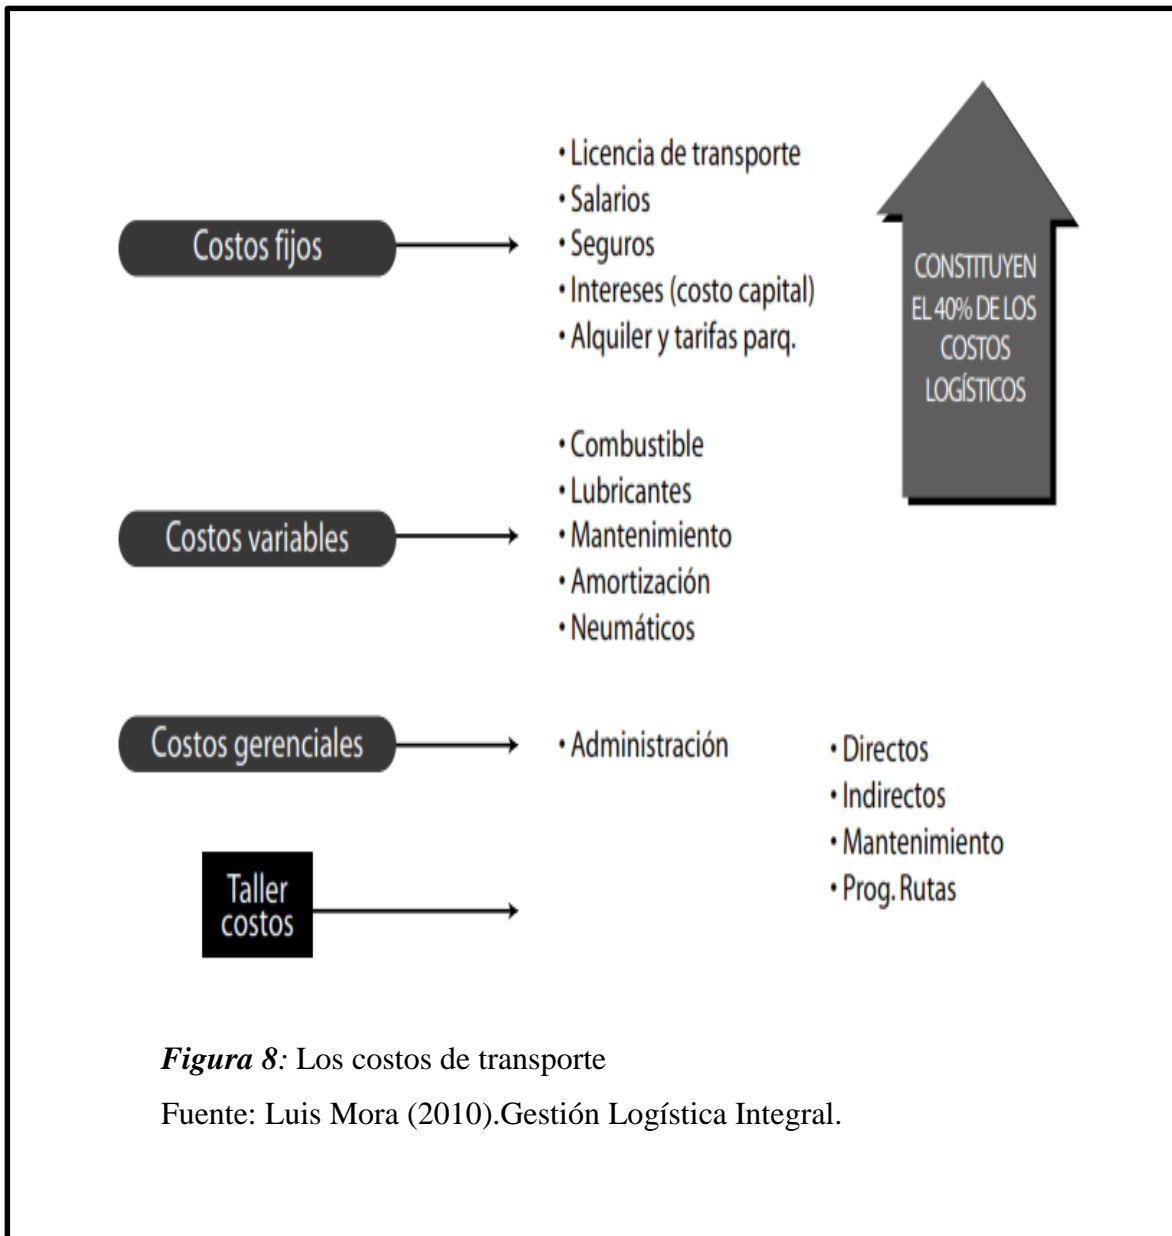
Costos fijos

• Licencia de transporte
• Salarios
• Seguros
• Intereses (costo capital)
• Alquiler y tarifas parq.

CONSTITUYEN EL 40% DE LOS COSTOS LOGÍSTICOS

Costos variables

• Combustible
• Lubricantes
• Mantenimiento
• Amortización
• Neumáticos

Costos gerenciales

• Administración

Taller costos

• Directos
• Indirectos
• Mantenimiento
• Prog. Rutas

*Figura 8:* Los costos de transporte
Fuente: Luis Mora (2010).Gestión Logística Integral.